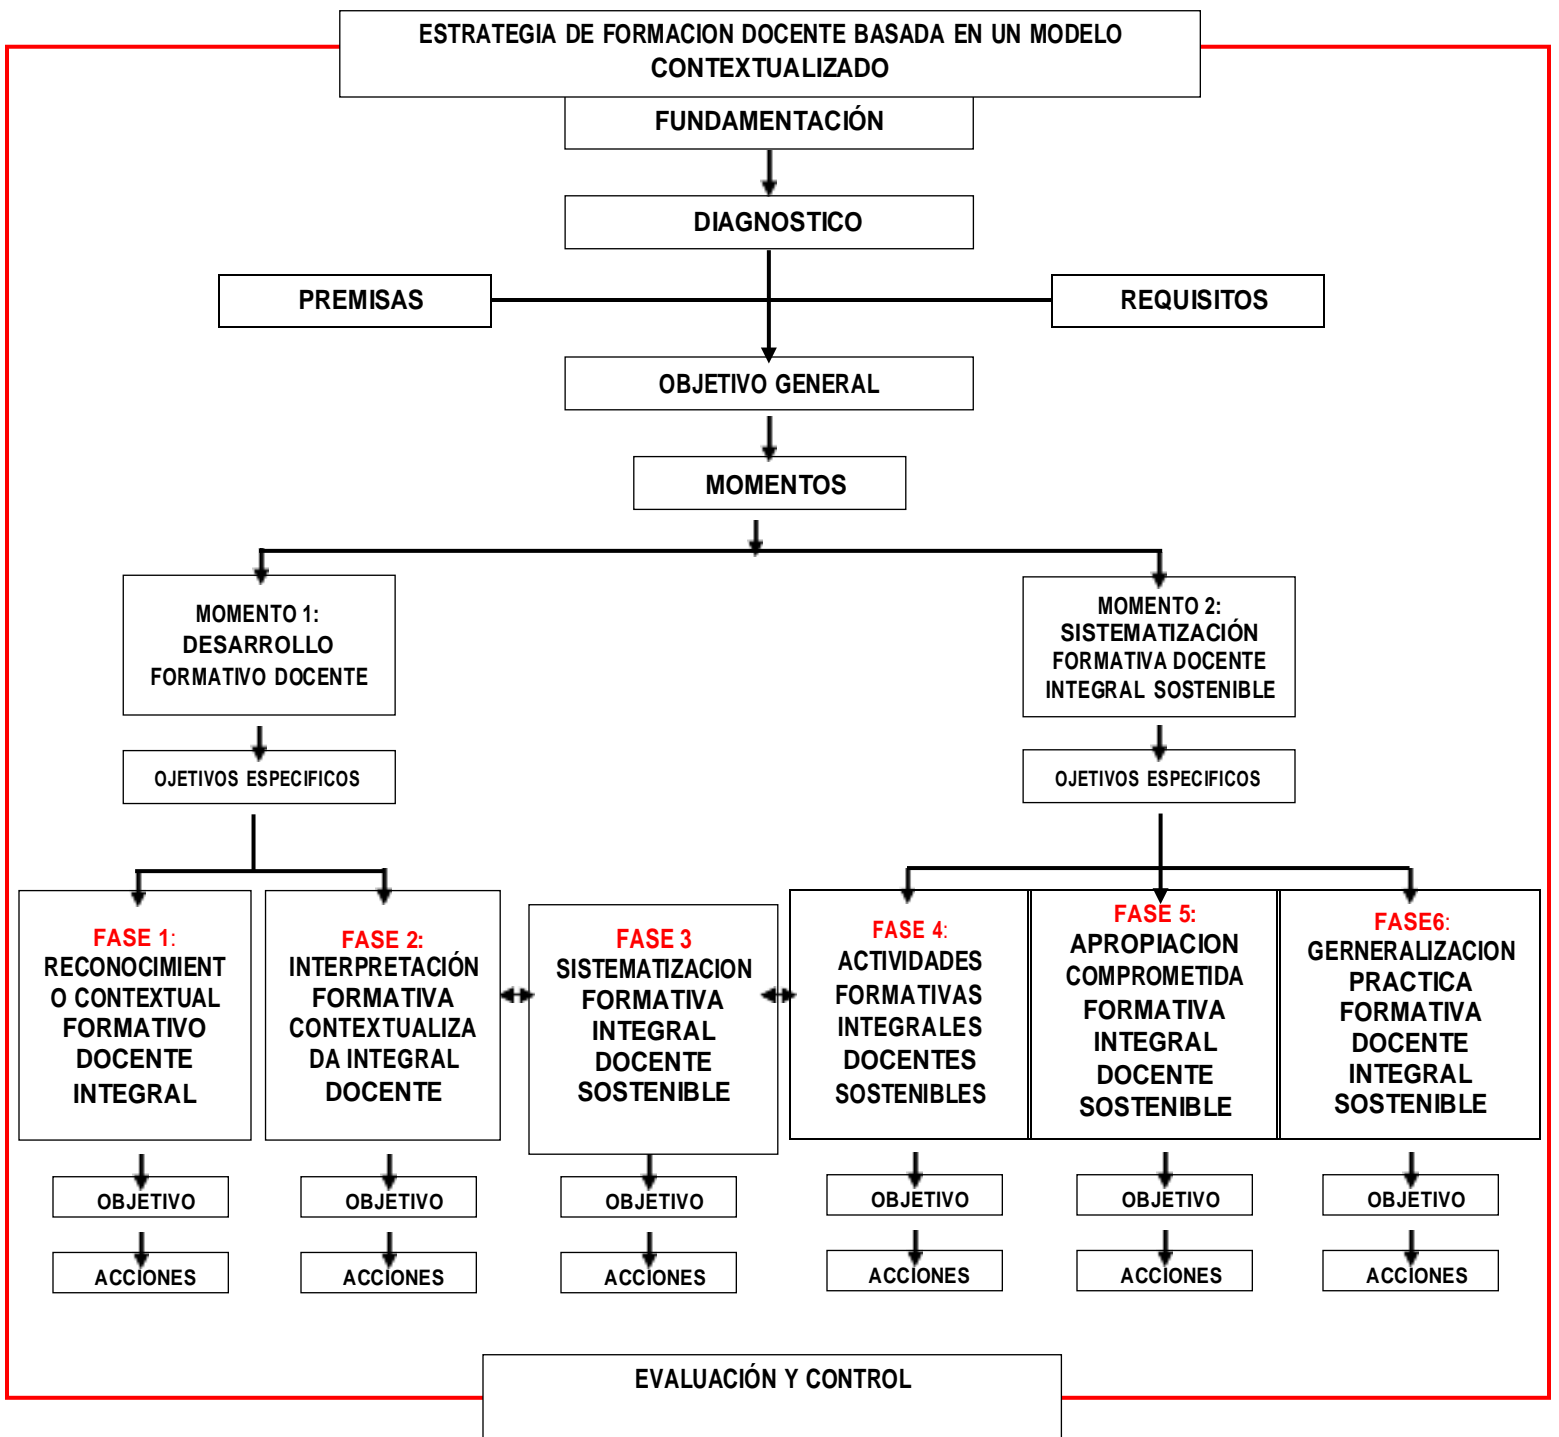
ESTRATEGIA DE FORMACION DOCENTE BASADA EN UN MODELO CONTEXTUALIZADO

FUNDAMENTACIÓN

DIAGNOSTICO

PREMISAS

REQUISITOS

OBJETIVO GENERAL

MOMENTOS

MOMENTO 1: DESARROLLO FORMATIVO DOCENTE

MOMENTO 2: SISTEMATIZACIÓN FORMATIVA DOCENTE INTEGRAL SOSTENIBLE

OJETIVOS ESPECIFICOS

OJETIVOS ESPECIFICOS

FASE 1: RECONOCIMIENT O CONTEXTUAL FORMATIVO DOCENTE INTEGRAL

FASE 2: INTERPRETACIÓN FORMATIVA CONTEXTUALIZA DA INTEGRAL DOCENTE

FASE 3 SISTEMATIZACION FORMATIVA INTEGRAL DOCENTE SOSTENIBLE

FASE 4: ACTIVIDADES FORMATIVAS INTEGRALES DOCENTES SOSTENIBLES

FASE 5: APROPIACION COMPROMETIDA FORMATIVA INTEGRAL DOCENTE SOSTENIBLE

FASE6: GERNERALIZACION PRACTICA FORMATIVA DOCENTE INTEGRAL SOSTENIBLE

OBJETIVO

OBJETIVO

OBJETIVO

OBJETIVO

OBJETIVO

OBJETIVO

ACCIONES

ACCIONES

ACCIONES

ACCIONES

ACCIONES

ACCIONES

EVALUACIÓN Y CONTROL